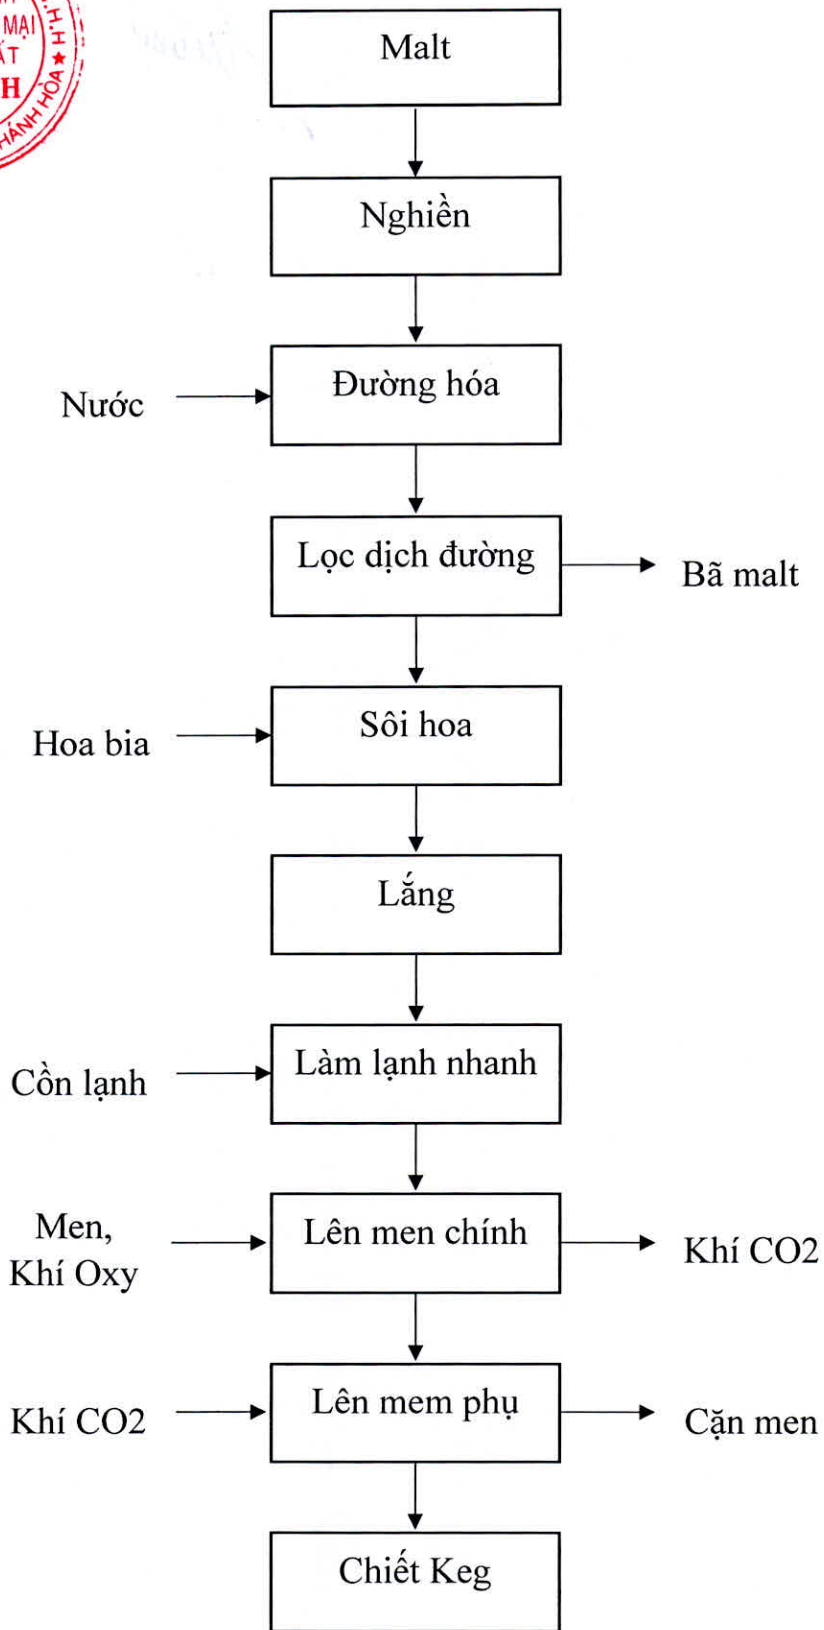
MẠI
ÁT
H
H.H
THÀNH HÓA

Malt

Nghiền

Nước

Đường hóa

Lọc dịch đường

Bã malt

Hoa bia

Sôi hoa

Lắng

Cồn lạnh

Làm lạnh nhanh

Men, Khí Oxy

Lên men chính

Khí CO2

Khí CO2

Lên mem phụ

Cặn men

Chiết Keg